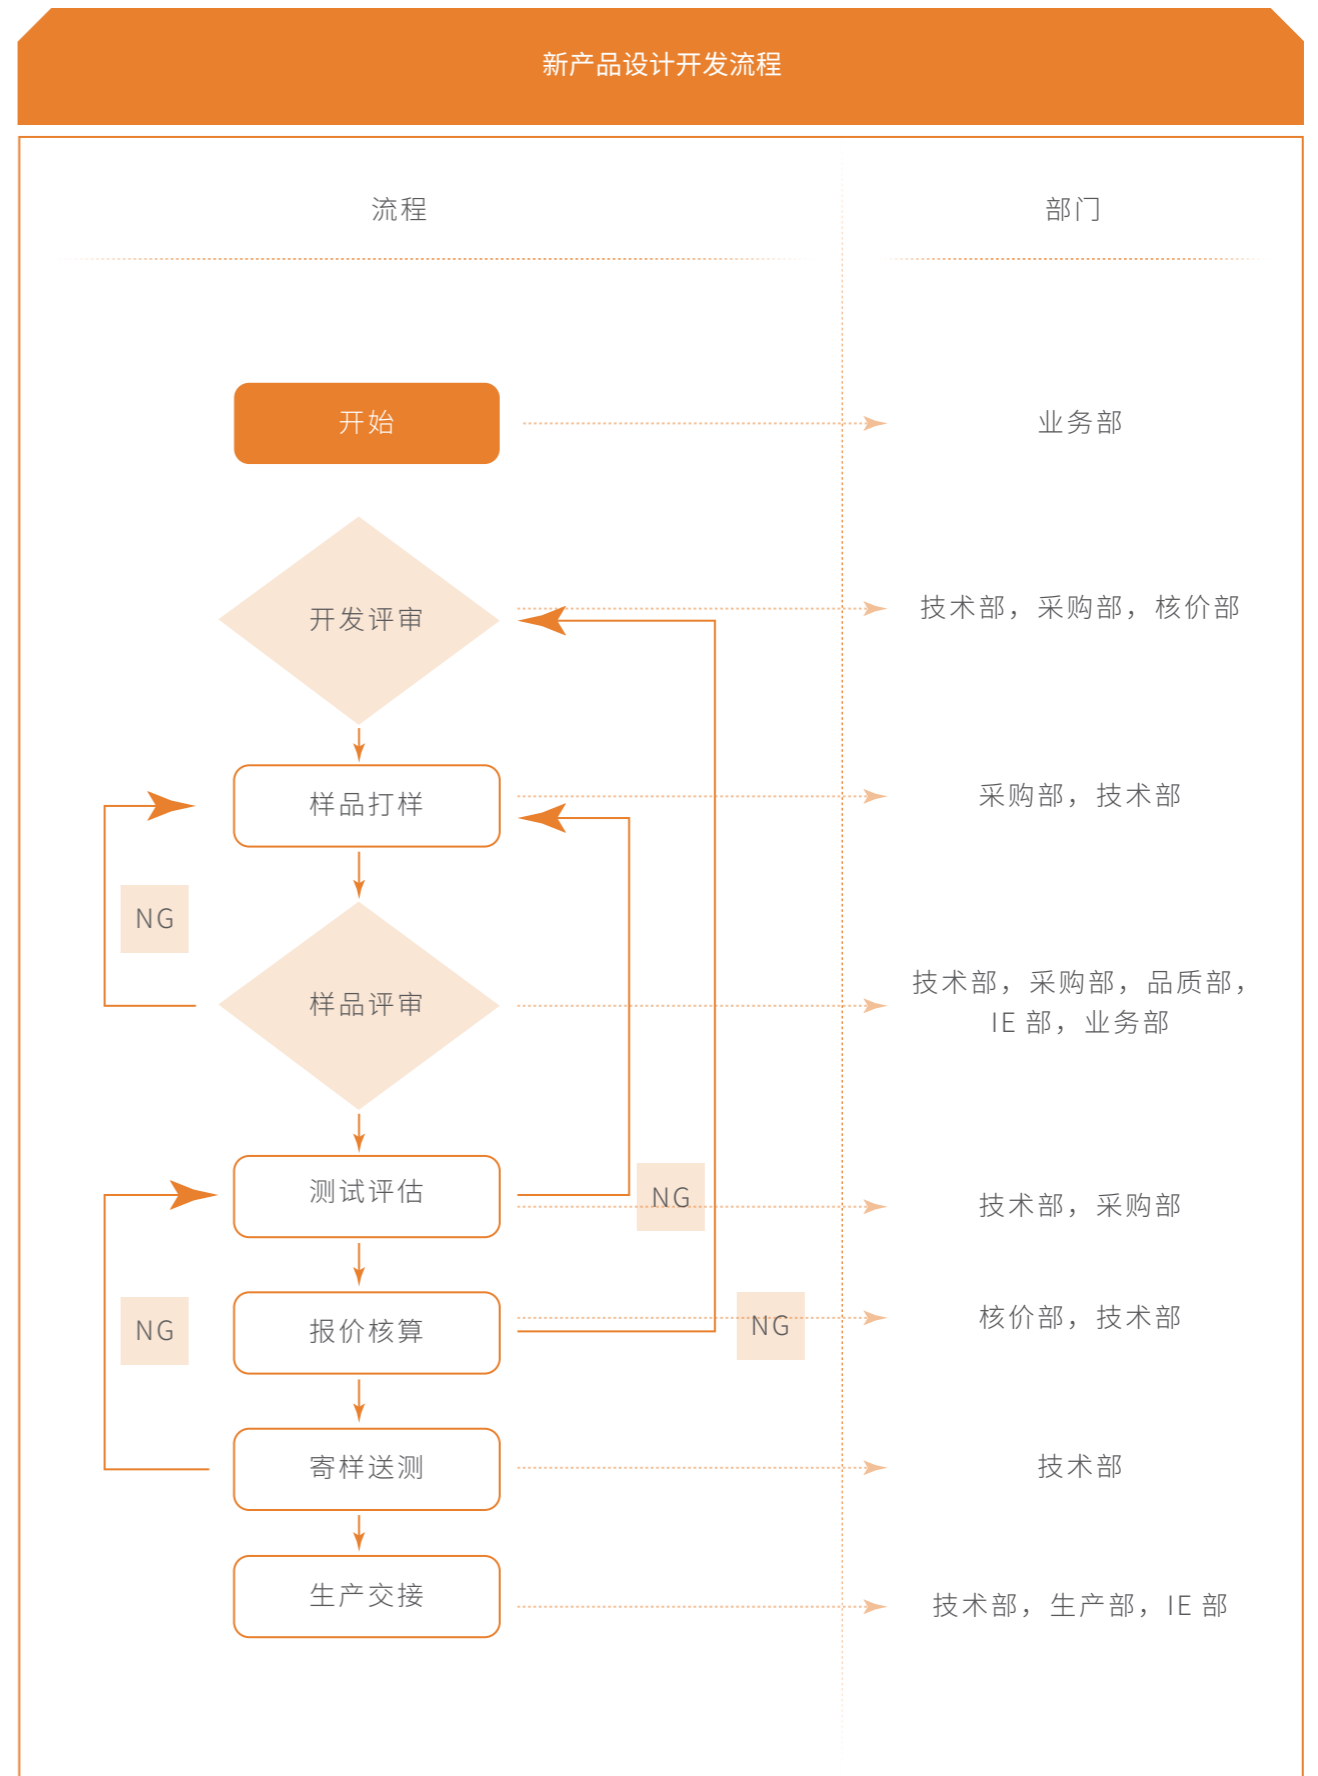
新产品设计开发流程

流程

部门

开始

业务部

开发评审

技术部，采购部，核价部

样品打样

采购部，技术部

NG

样品评审

技术部，采购部，品质部，IE 部，业务部

测试评估

NG

技术部，采购部

NG

报价核算

NG

核价部，技术部

寄样送测

技术部

生产交接

技术部，生产部，IE 部